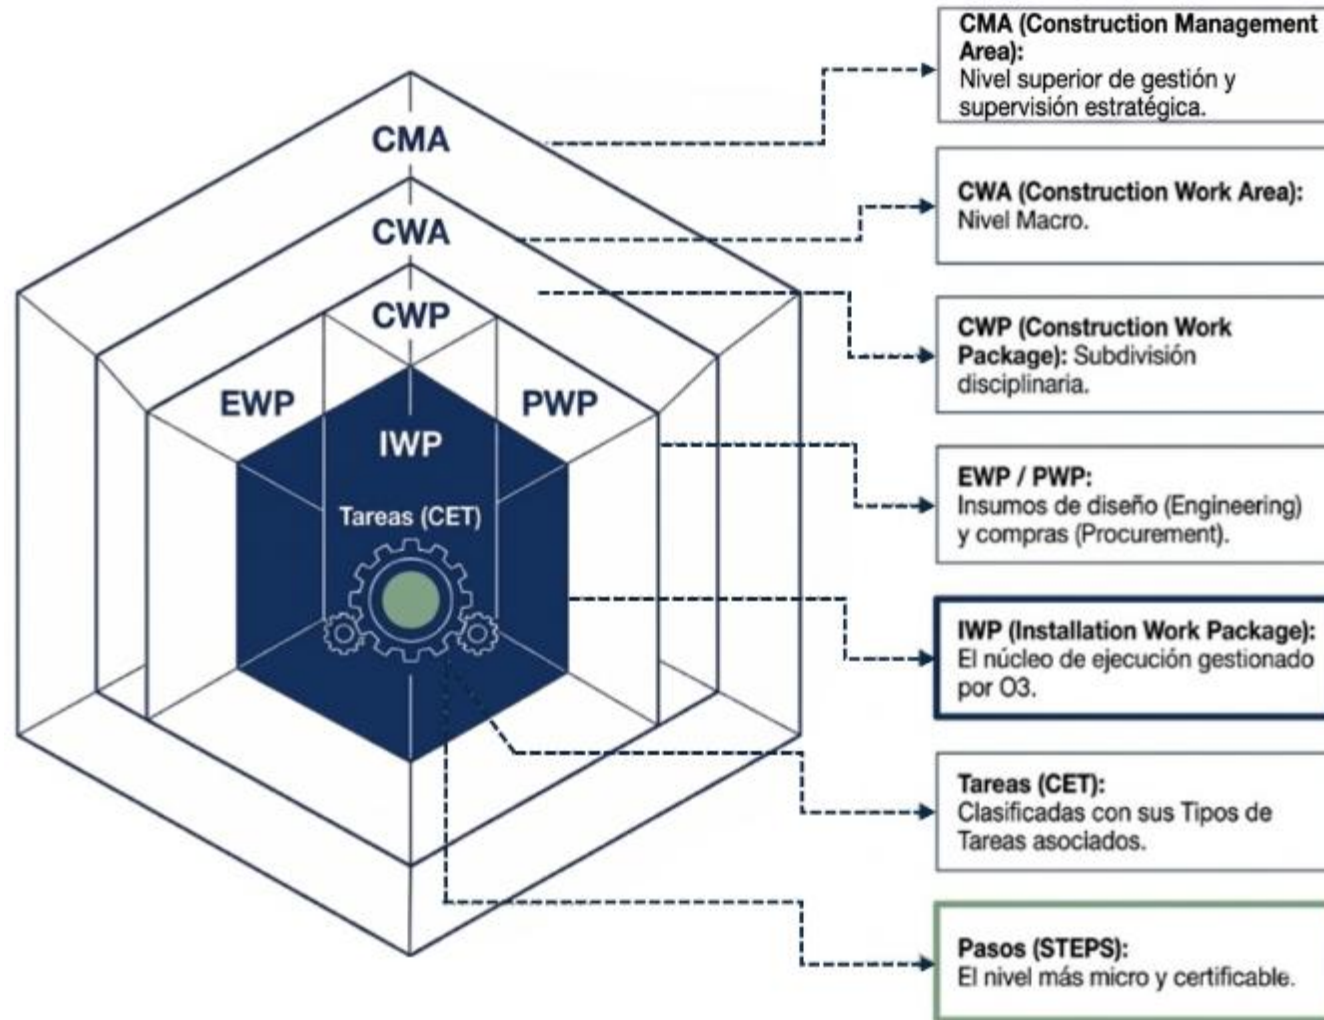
CMA

CWA

CWP

EWP

PWP

IWP

Tareas (CET)

CMA (Construction Management Area):
Nivel superior de gestión y supervisión estratégica.

CWA (Construction Work Area):
Nivel Macro.

CWP (Construction Work Package): Subdivisión disciplinaria.

EWP / PWP:
Insumos de diseño (Engineering) y compras (Procurement).

IWP (Installation Work Package):
El núcleo de ejecución gestionado por O3.

Tareas (CET):
Clasificadas con sus Tipos de Tareas asociados.

Pasos (STEPS):
El nivel más micro y certificable.